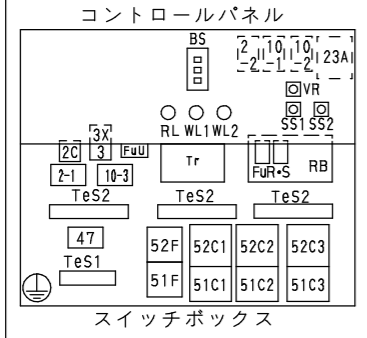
コントロールパネル

BS

2-2

10-1

10-2

23A

VR

RL WL1 WL2

SS1 SS2

3X

2C

3

FuU

Tr

FuR・S

RB

2-1

10-3

TeS2

TeS2

TeS2

47

TeS1

52F

52C1

52C2

52C3

51F

51C1

51C2

51C3

スイッチボックス